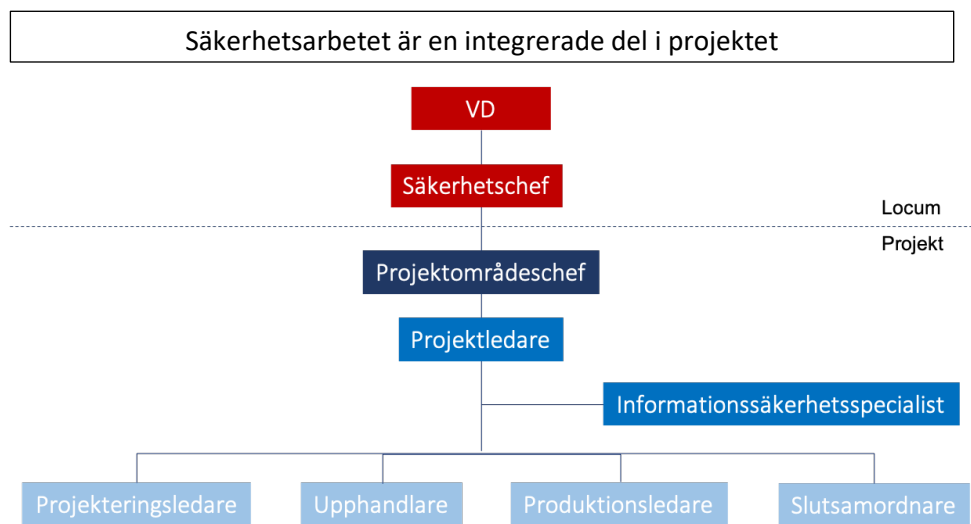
Säkerhetsarbetet är en integrerade del i projektet

VD

Säkerhetschef

Locum

Projekt

Projektområdeschef

Projektledare

Informationssäkerhetsspecialist

Projekteringsledare

Upphandlare

Produktionsledare

Slutsamordnare